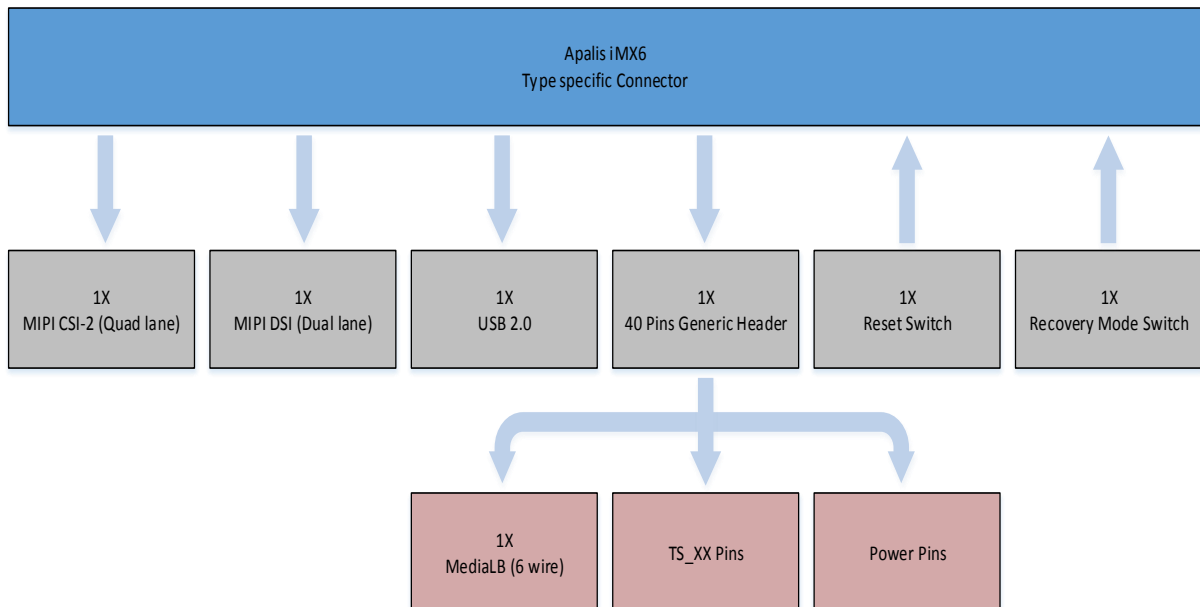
Apalis iMX6
Type specific Connector

1X
MIPI CSI-2 (Quad lane)

1X
MIPI DSI (Dual lane)

1X
USB 2.0

1X
40 Pins Generic Header

1X
Reset Switch

1X
Recovery Mode Switch

1X
MediaLB (6 wire)

TS_XX Pins

Power Pins